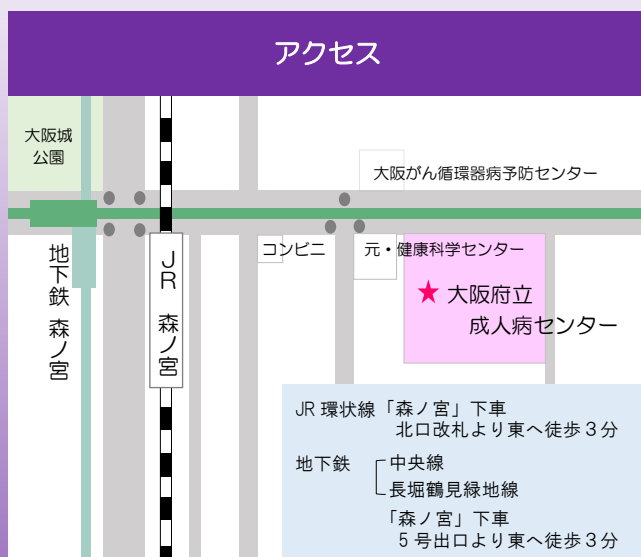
アクセス

大阪城公園

大阪がん循環器病予防センター

コンビニ

元・健康科学センター

★ 大阪府立
成人病センター

地下鉄 森ノ宮

JR 森ノ宮

JR 環状線「森ノ宮」下車
北口改札より東へ徒歩３分

地下鉄 ┌中央線
└長堀鶴見緑地線
「森ノ宮」下車
５号出口より東へ徒歩３分